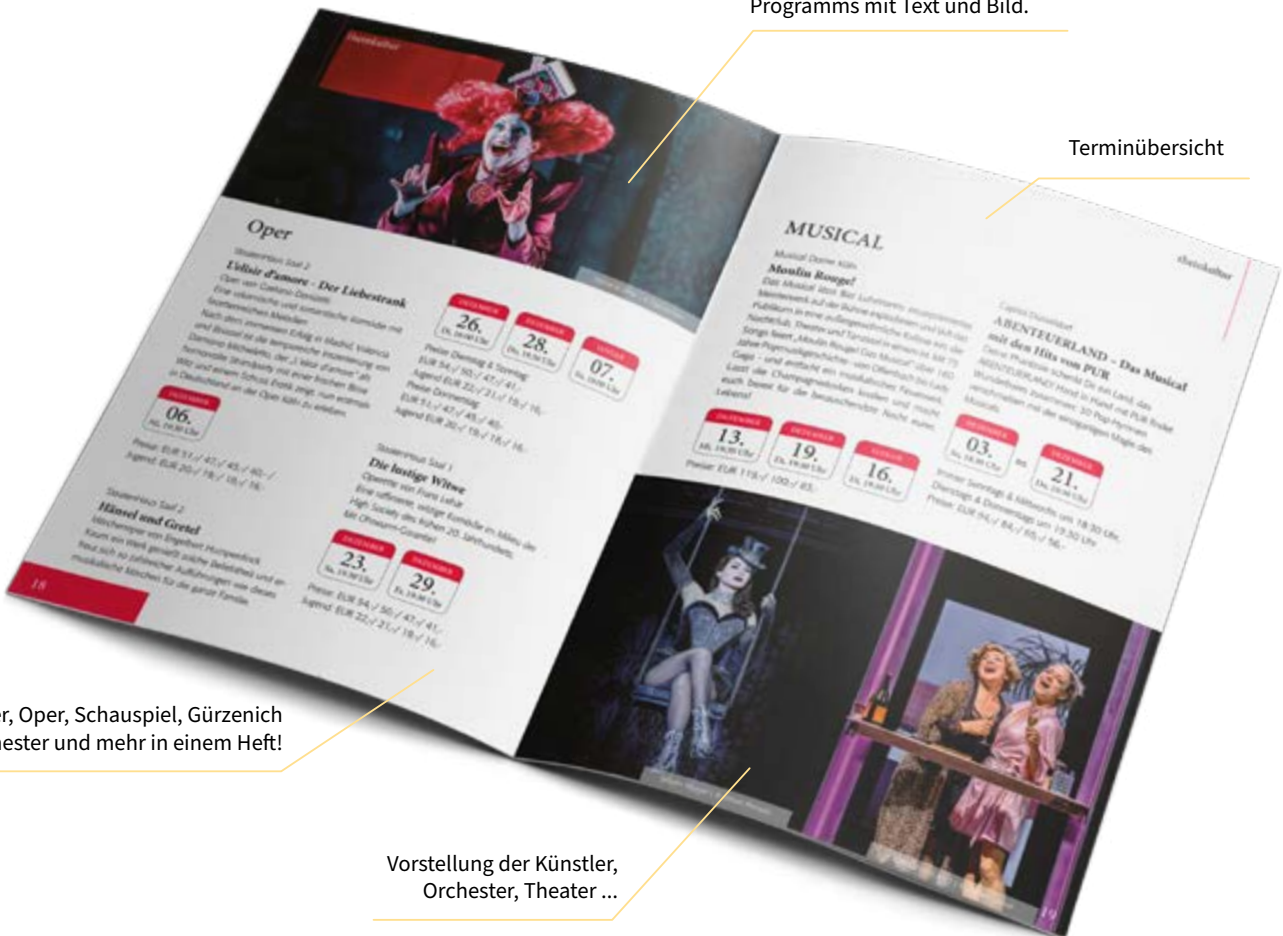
Programms mit Text und Bild.

Terminübersicht

Oper

L'elisir d'amore - Der Liebestrank

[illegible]

06.

Preise: EUR 51,-/ 47,-/ 45,-/ 40,-/
Jugend: EUR 20,-/ 19,-/ 18,-/ 16,-

Hänsel und Gretel

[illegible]

26.

28.

07.

Die lustige Witwe

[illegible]

23.

29.

Preise: EUR 54,-/ 50,-/ 47,-/ 41,-
Jugend: EUR 22,-/ 21,-/ 19,-/ 16,-

18

MUSICAL

Moulin Rouge!

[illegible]

13.

19.

16.

Preise: EUR 119,-/ 100,-/ 85,-

ABENTEUERLAND - Das Musical mit den Hits von PUR

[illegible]

03.

21.

19

er, Oper, Schauspiel, Gürzenich
hester und mehr in einem Heft!

Vorstellung der Künstler,
Orchester, Theater ...